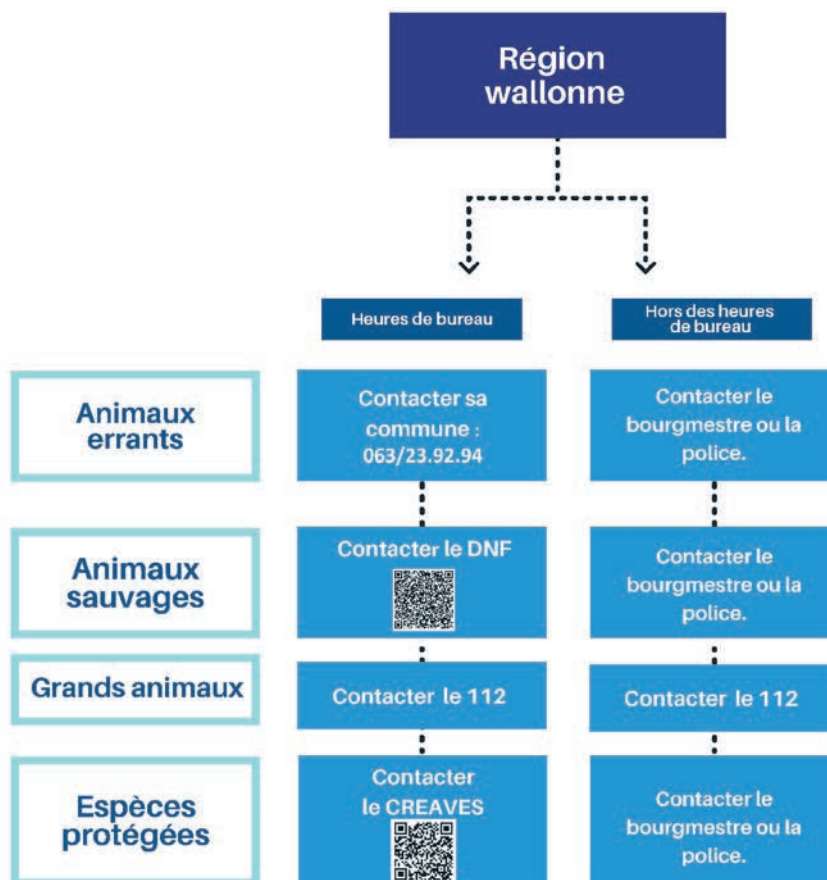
Région wallonne

Heures de bureau

Hors des heures de bureau

Animaux errants

Contacter sa commune : 063/23.92.94

Contacter le bourgmestre ou la police.

Animaux sauvages

Contacter le DNF

Contacter le bourgmestre ou la police.

Grands animaux

Contacter le 112

Contacter le 112

Espèces protégées

Contacter le CREAVES

Contacter le bourgmestre ou la police.